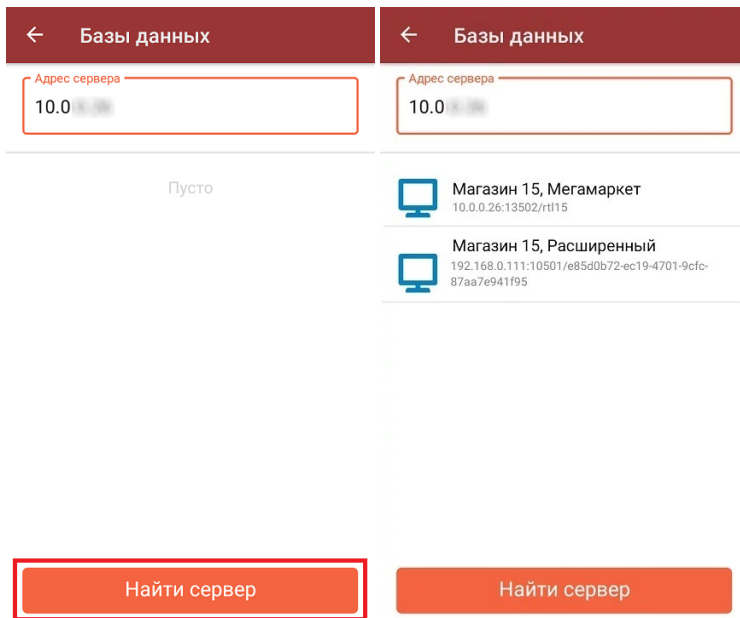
Базы данных

Адрес сервера

10.0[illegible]

Пусто

Найти сервер

Базы данных

Адрес сервера

10.0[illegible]

Магазин 15, Мегамаркет
10.0.0.26:13502/rtl15

Магазин 15, Расширенный
192.168.0.111:10501/e85d0b72-ec19-4701-9cfc-87aa7e941f95

Найти сервер